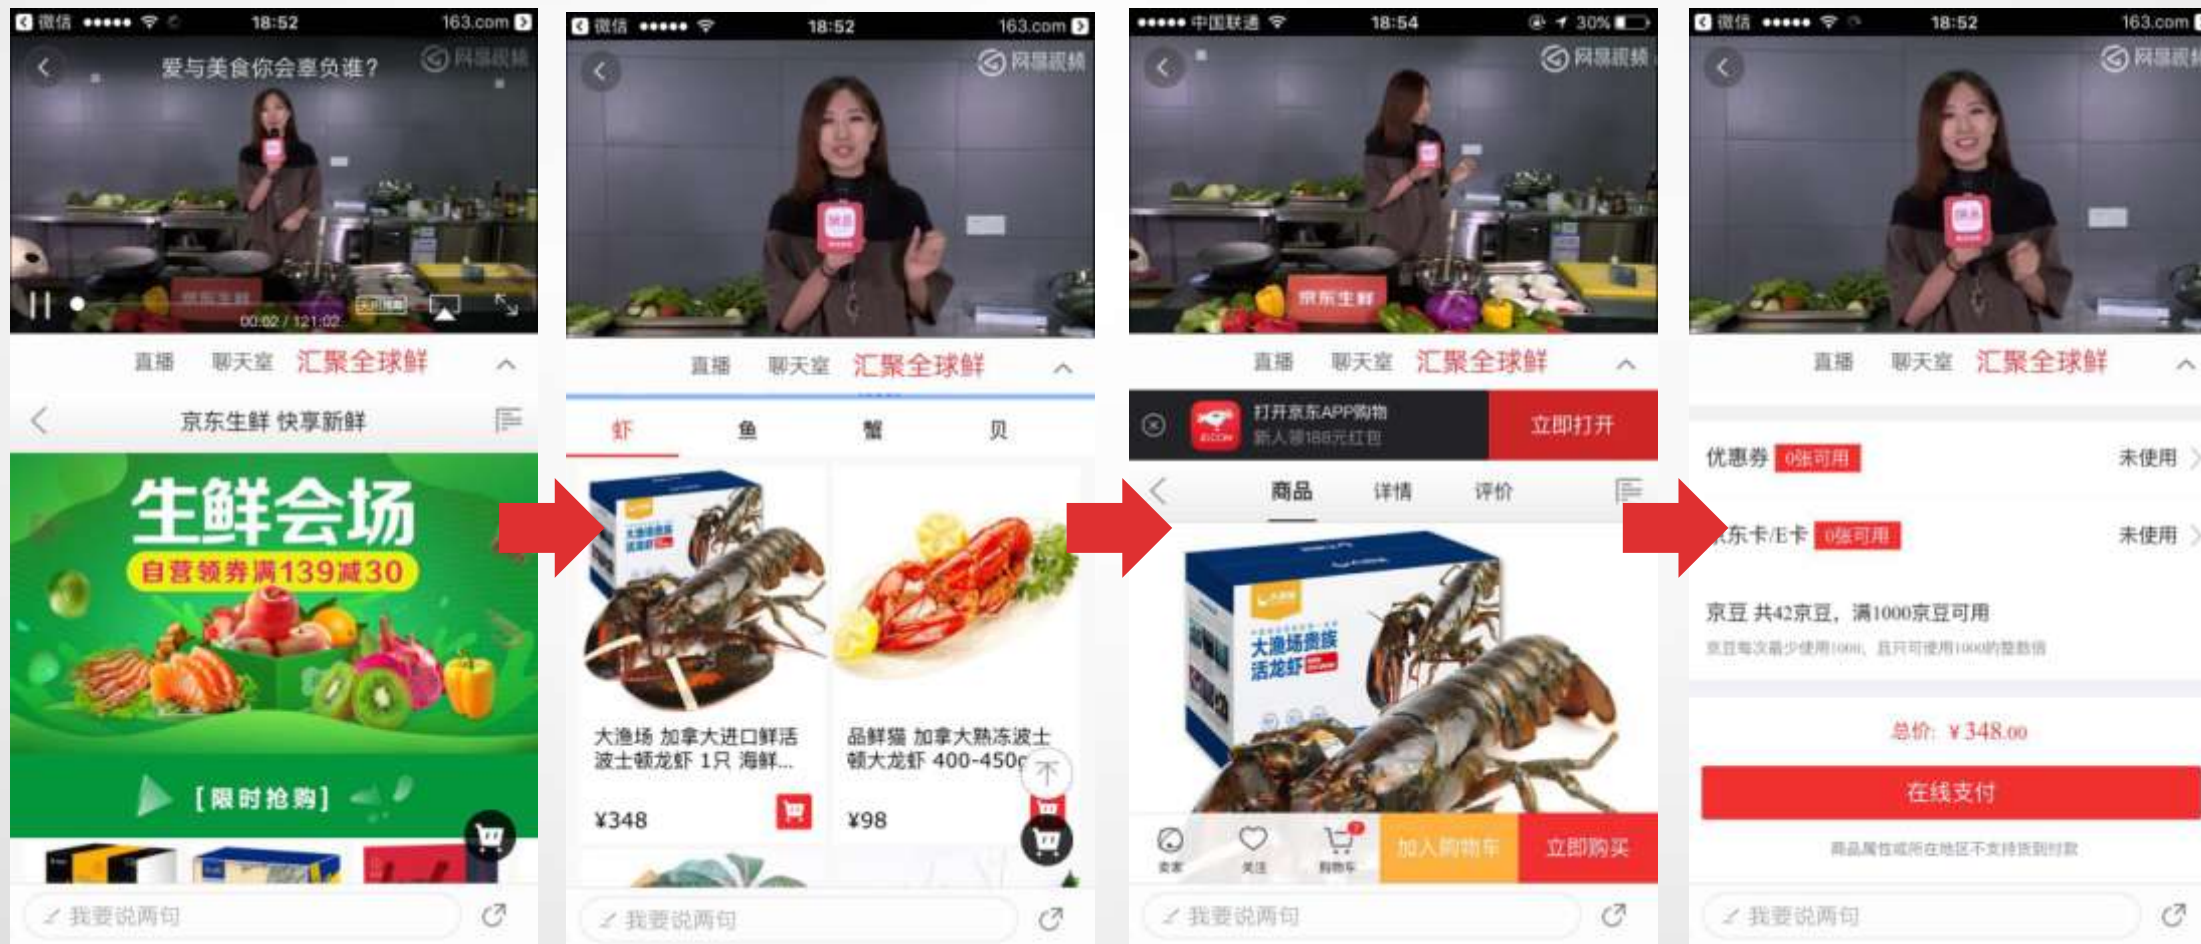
微信 ●●●●● 18:52 163.com

爱与美食你会辜负谁？ 网易视频

00:02 / 121:02

直播 聊天室 汇聚全球鲜

京东生鲜 快享新鲜

生鲜会场

自营领券满139减30

[限时抢购]

我要说两句

微信 ●●●●● 18:52 163.com

网易视频

直播 聊天室 汇聚全球鲜

虾 鱼 蟹 贝

大渔场 加拿大进口鲜活波士顿龙虾 1只 海鲜...

¥348

品鲜猫 加拿大熟冻波士顿大龙虾 400-450g

¥98

我要说两句

●●●●● 中国联通 18:54 30%

网易视频

京东生鲜

直播 聊天室 汇聚全球鲜

打开京东APP购物

新人领188元红包

立即打开

商品 详情 评价

大渔场鲜活龙虾

卖家 关注 购物车 加入购物车 立即购买

我要说两句

微信 ●●●●● 18:52 163.com

网易视频

直播 聊天室 汇聚全球鲜

优惠券 0张可用 未使用

东卡/E卡 0张可用 未使用

京豆 共42京豆，满1000京豆可用

京豆每次最少使用1000，且只可使用1000的整数倍

总价：¥348.00

在线支付

商品属性或所在地区不支持货到付款

我要说两句